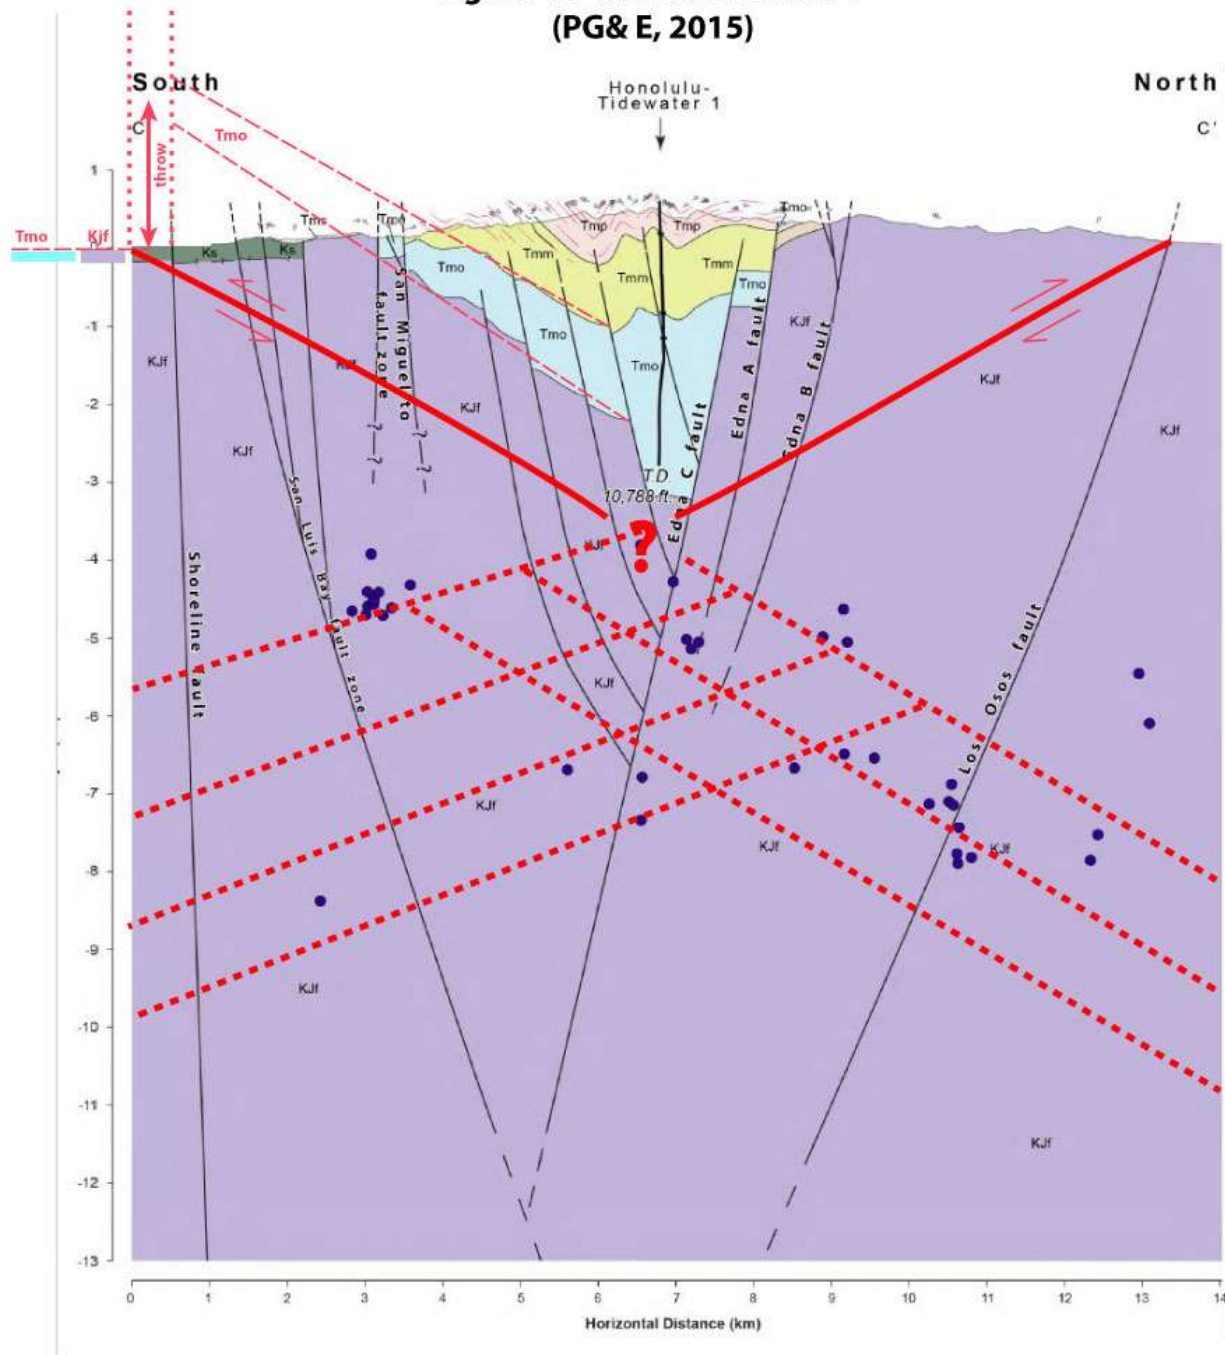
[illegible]
(PG& E, 2015)

South
C
throw
Tmo
Tmo
Kjf

Honolulu-
Tidewater 1

North
C'

1
0
-1
-2
-3
-4
-5
-6
-7
-8
-9
-10
-11
-12
-13

Ks
Ks
Tms
Tmo
Tmp
Tmp
Tmo
Tmm
Tmm
Tmm
Tmo
Tmo
Tmo
Tmo
KJf
KJf
KJf
KJf
KJf
KJf
KJf
KJf
KJf
KJf
KJf
KJf
KJf

San Miguelito fault zone
San Luis Bay fault zone
Shoreline fault
Edna A fault
Edna B fault
Edna C fault
Los Osos fault

T.D.
10,788 ft.
?

0 1 2 3 4 5 6 7 8 9 10 11 12 13 14
Horizontal Distance (km)